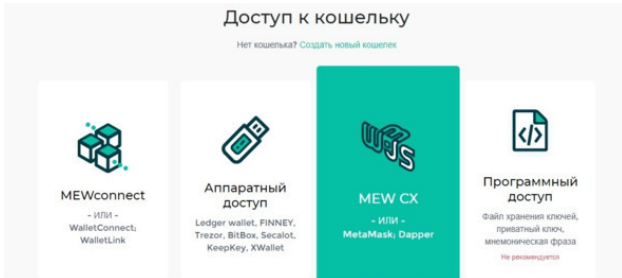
Доступ к кошельку

Нет кошелька? Создать новый кошелек

MEWconnect

- ИЛИ -

WalletConnect; WalletLink

Аппаратный доступ

Ledger wallet, FINNEY, Trezor, BitBox, Secalot, KeepKey, XWallet

MEW CX

- ИЛИ -

MetaMask; Dapper

Программный доступ

Файл хранения ключей, приватный ключ, мнемоническая фраза

Не рекомендуется